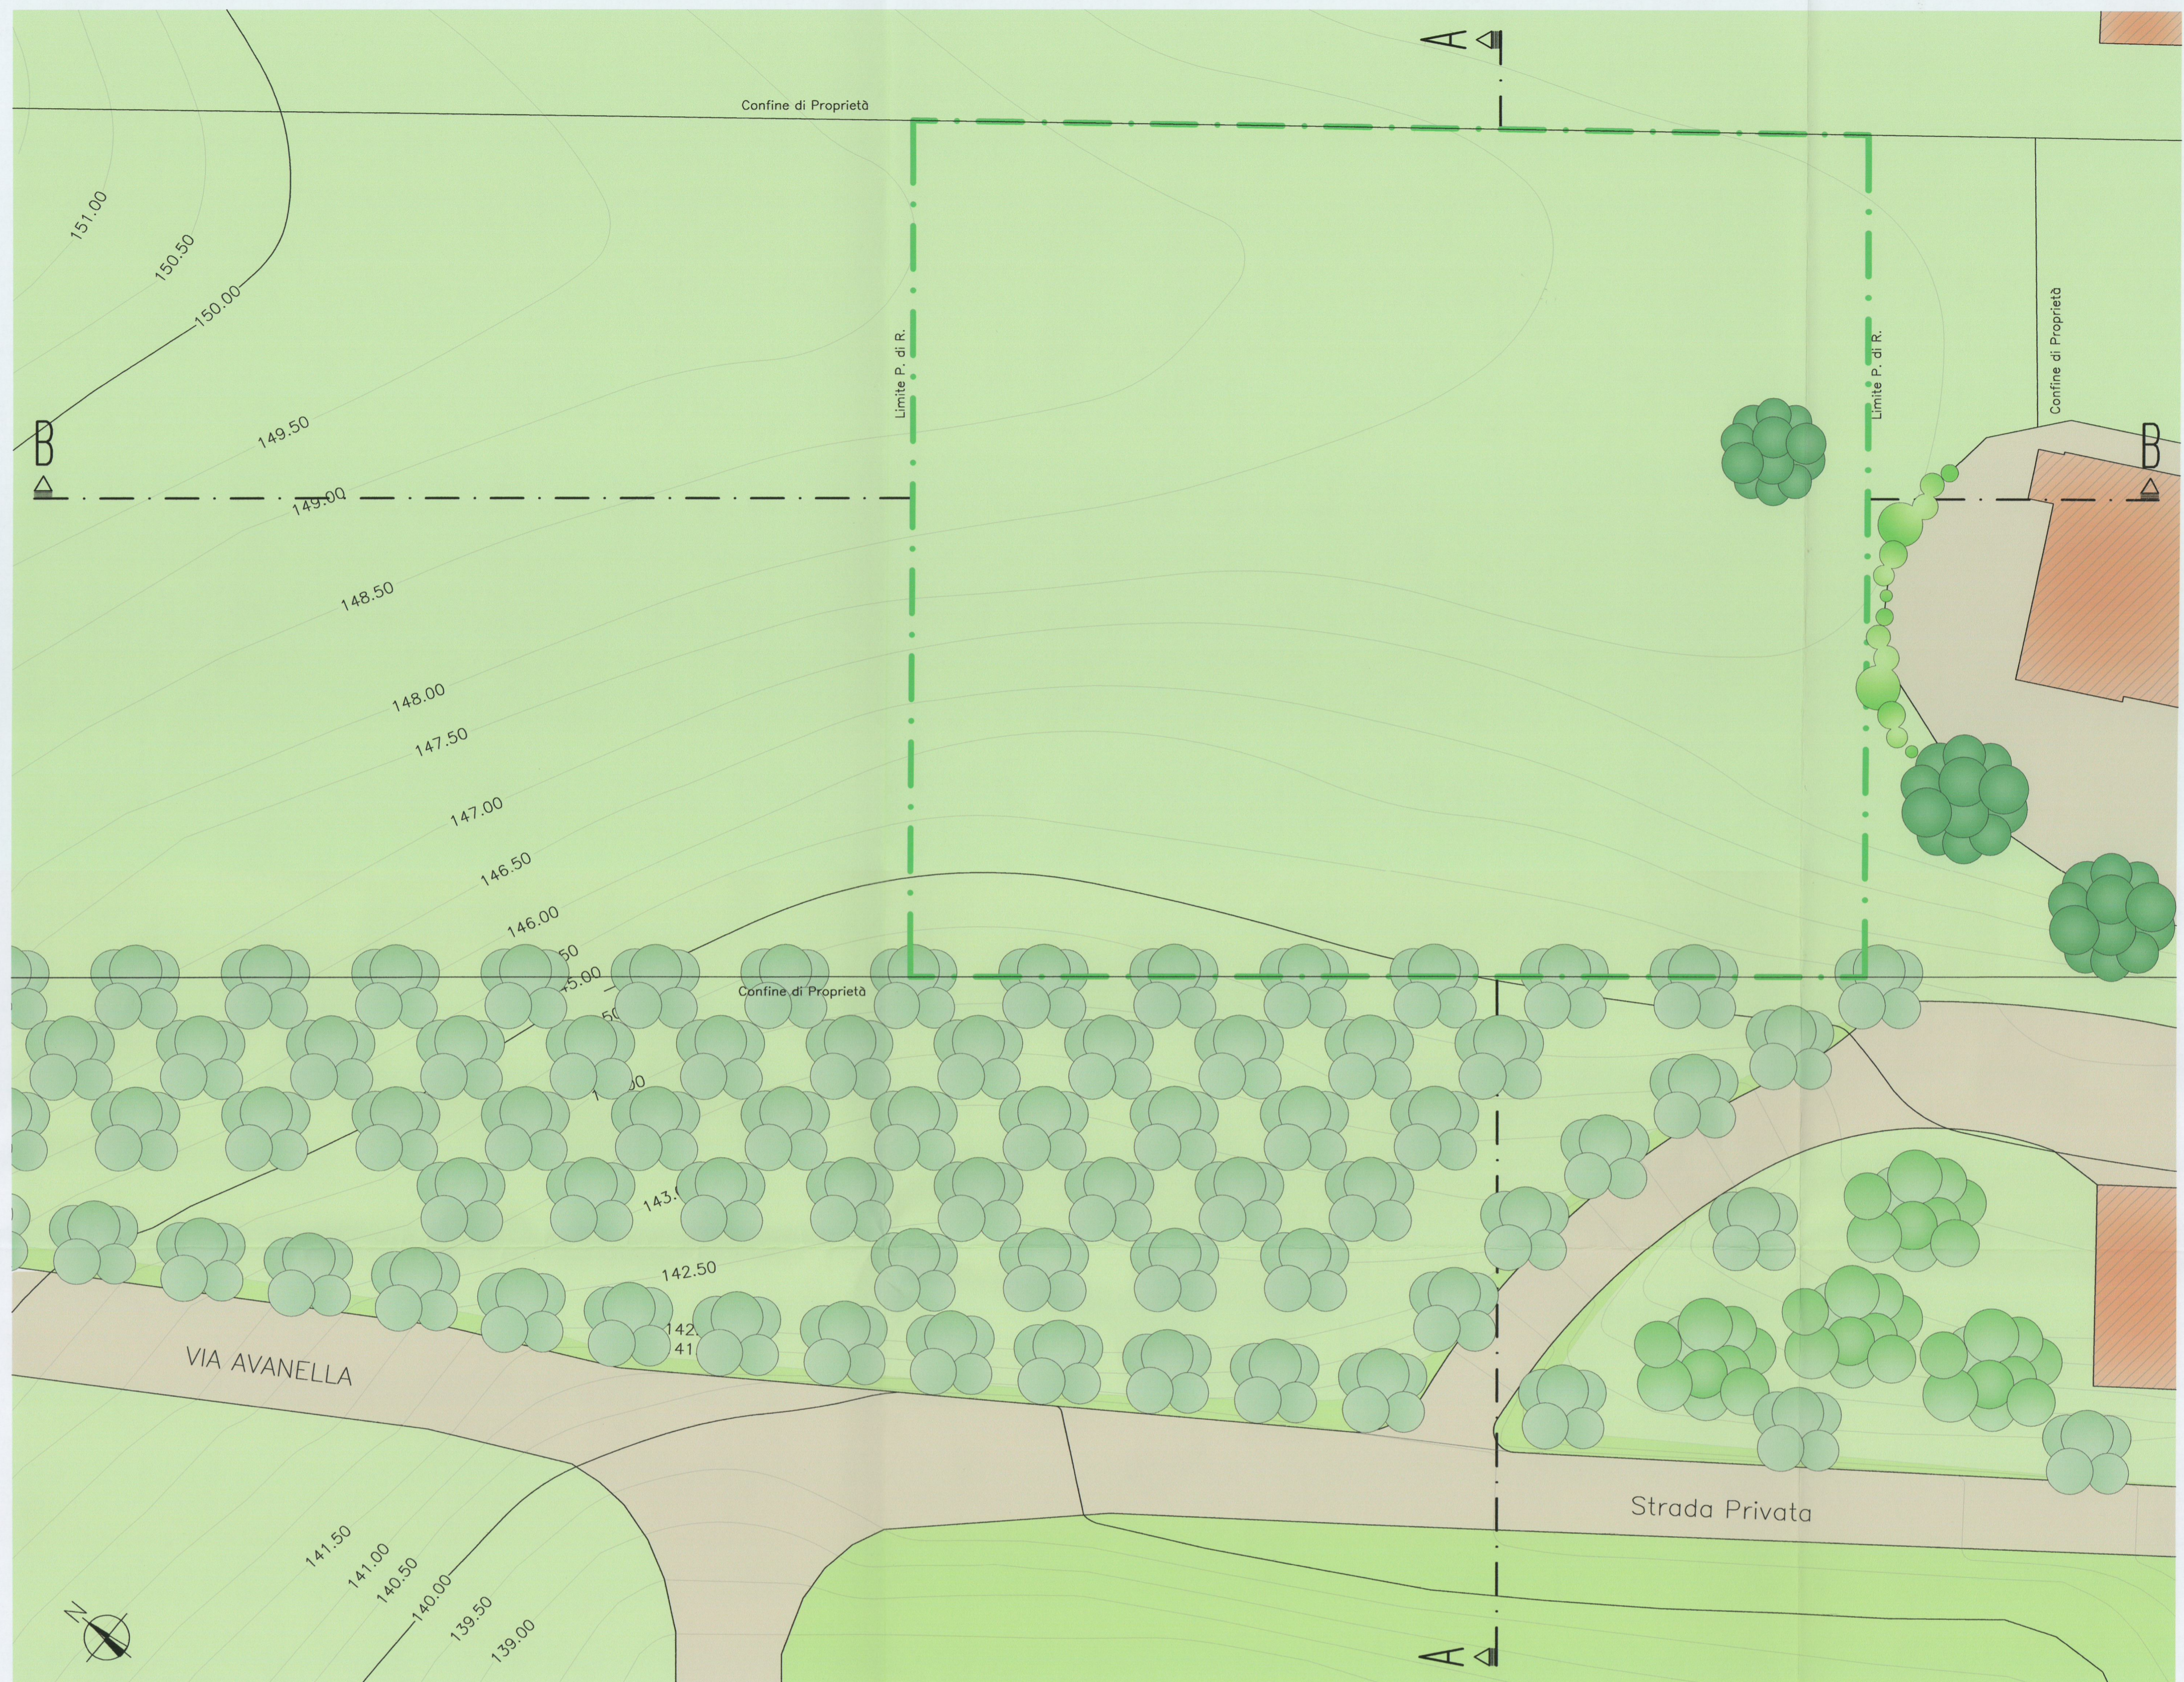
A

Confine di Proprietà

151.00
150.50
150.00
149.50
149.00
148.50
148.00
147.50
147.00
146.50
146.00

B

Limite P. di R.

Limite P. di R.

Confine di Proprietà

B

Confine di Proprietà

143.
142.50
142.
141

VIA AVANELLA

Strada Privata

141.50
141.00
140.50
140.00
139.50
139.00

N

A